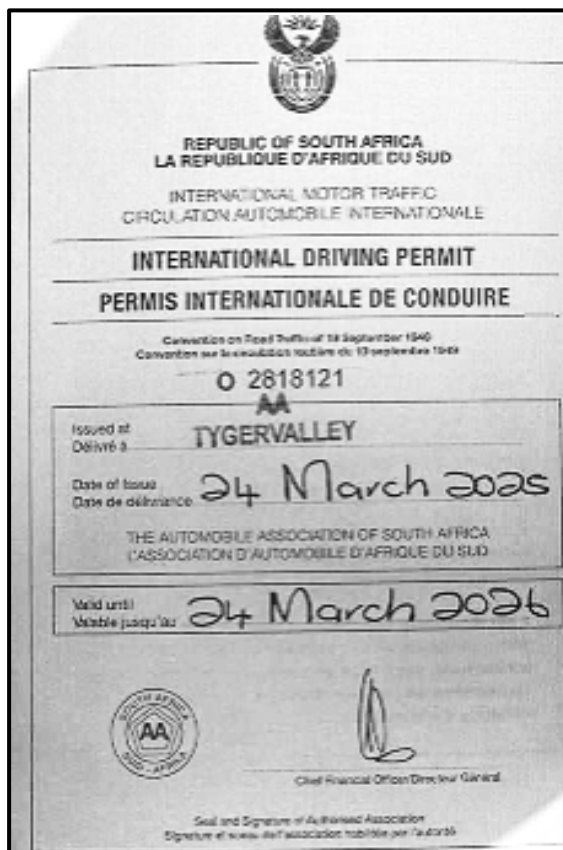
REPUBLIC OF SOUTH AFRICA
LA REPUBLIQUE D'AFRIQUE DU SUD

INTERNATIONAL MOTOR TRAFFIC
CIRCULATION AUTOMOBILE INTERNATIONALE

INTERNATIONAL DRIVING PERMIT

PERMIS INTERNATIONALE DE CONDUIRE

Convention on Road Traffic of 19 September 1949
Convention sur la circulation routière du 19 septembre 1949

O 2818121
AA

Issued at
Délivré à TYGERVALLEY

Date of Issue
Date de délivrance 24 March 2025

THE AUTOMOBILE ASSOCIATION OF SOUTH AFRICA
L'ASSOCIATION D'AUTOMOBILE D'AFRIQUE DU SUD

Valid until
Valable jusqu'au 24 March 2026

SOUTH AFRICA
AA
SUID-AFRIKA

Chief Financial Officer/Directeur Général

Seal and Signature of Authorised Association
Signature et sceau de l'association habilitée par l'autorité